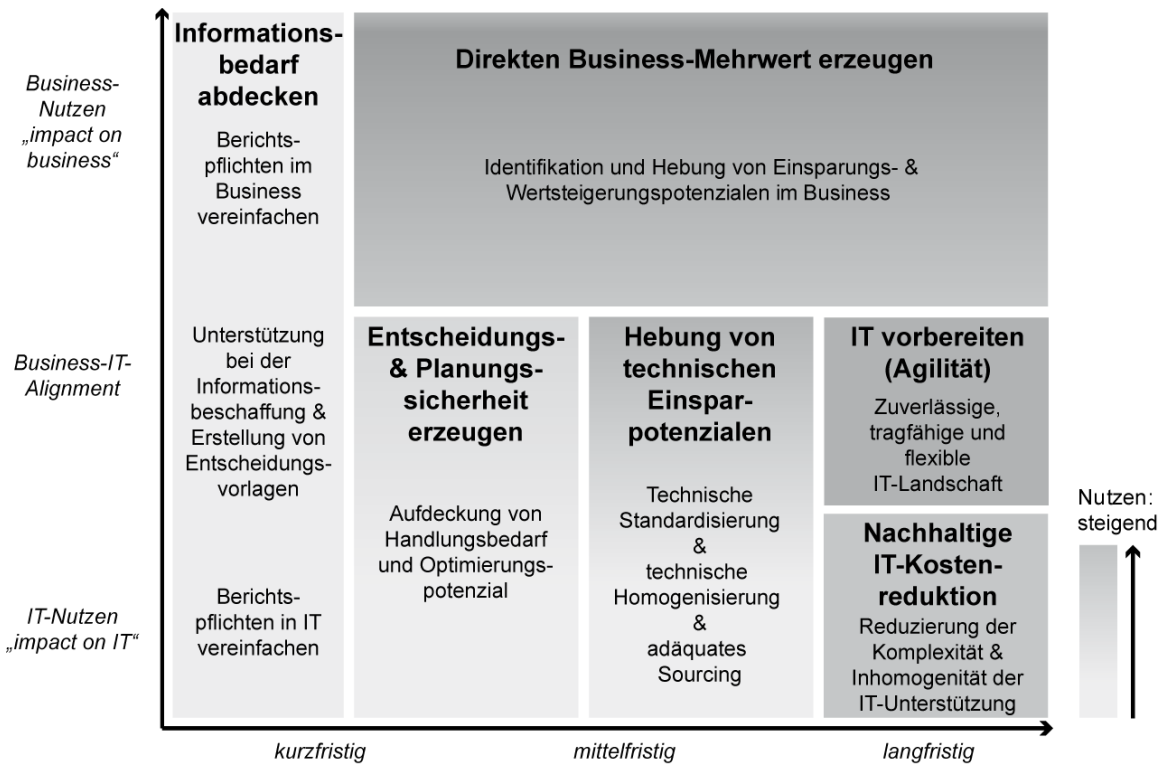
Business-Nutzen „impact on business“

Business-IT-Alignment

IT-Nutzen „impact on IT“

Informationsbedarf abdecken

Berichtspflichten im Business vereinfachen

Unterstützung bei der Informationsbeschaffung & Erstellung von Entscheidungsvorlagen

Berichtspflichten in IT vereinfachen

Direkten Business-Mehrwert erzeugen

Identifikation und Hebung von Einsparungs- & Wertsteigerungspotenzialen im Business

Entscheidungs- & Planungssicherheit erzeugen

Aufdeckung von Handlungsbedarf und Optimierungspotenzial

Hebung von technischen Einsparpotenzialen

Technische Standardisierung & technische Homogenisierung & adäquates Sourcing

IT vorbereiten (Agilität)

Zuverlässige, tragfähige und flexible IT-Landschaft

Nachhaltige IT-Kostenreduktion

Reduzierung der Komplexität & Inhomogenität der IT-Unterstützung

Nutzen: steigend

kurzfristig

mittelfristig

langfristig